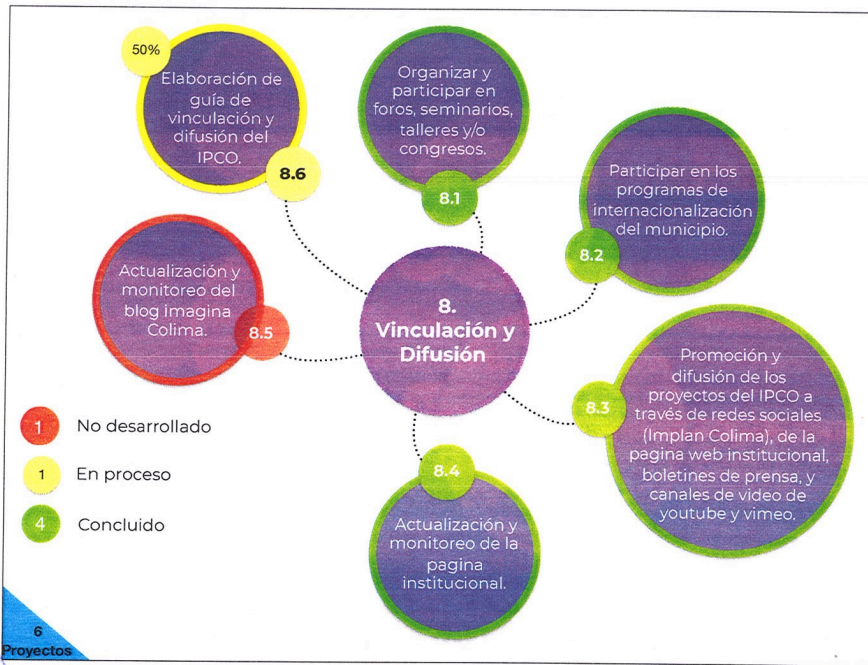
50%

Elaboración de guía de vinculación y difusión del IPCO.

8.6

Organizar y participar en foros, seminarios, talleres y/o congresos.

8.1

Participar en los programas de internacionalización del municipio.

8.2

Actualización y monitoreo del blog imagina Colima.

8.5

8. Vinculación y Difusión

Promoción y difusión de los proyectos del IPCO a través de redes sociales (Implan Colima), de la pagina web institucional, boletines de prensa, y canales de video de youtube y vimeo.

8.3

8.4

Actualización y monitoreo de la pagina institucional.

1 No desarrollado

1 En proceso

4 Concluido

6 Proyectos